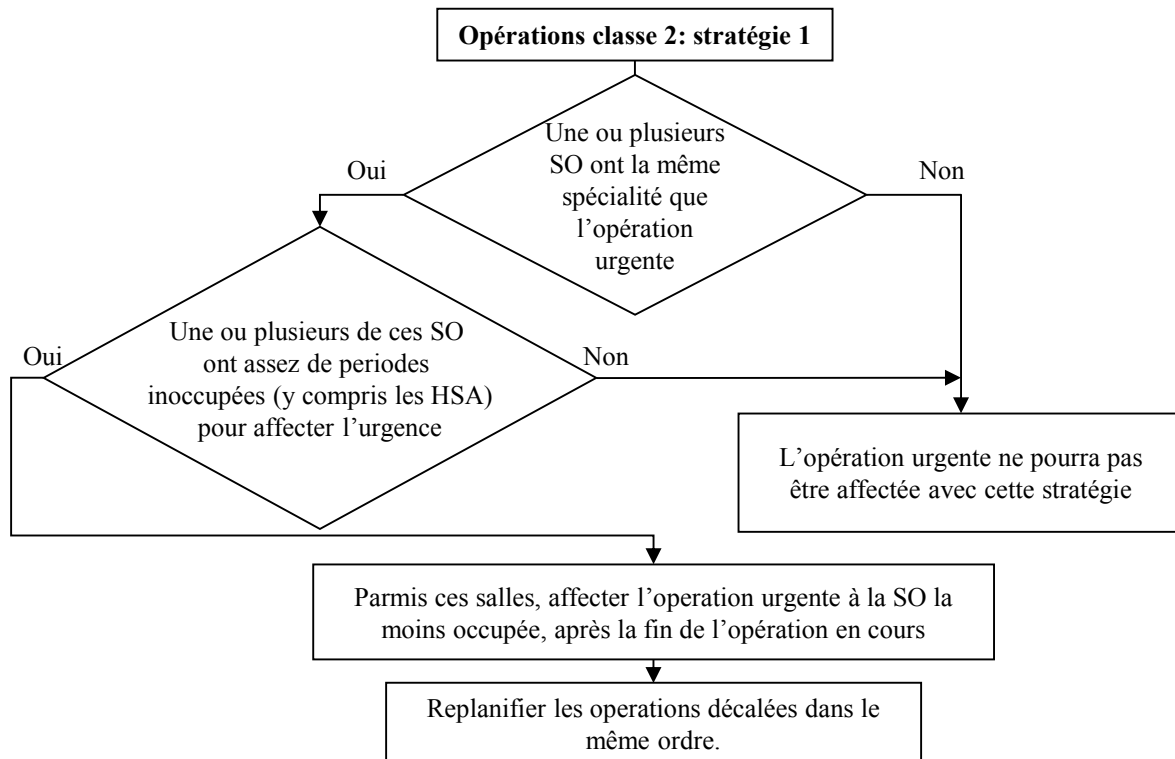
Opérations classe 2: stratégie 1

Une ou plusieurs SO ont la même spécialité que l'opération urgente

Oui

Non

Une ou plusieurs de ces SO ont assez de periodes inoccupées (y compris les HSA) pour affecter l'urgence

Oui

Non

L'opération urgente ne pourra pas être affectée avec cette stratégie

Parmis ces salles, affecter l'operation urgente à la SO la moins occupée, après la fin de l'opération en cours

Replanifier les operations décalées dans le même ordre.